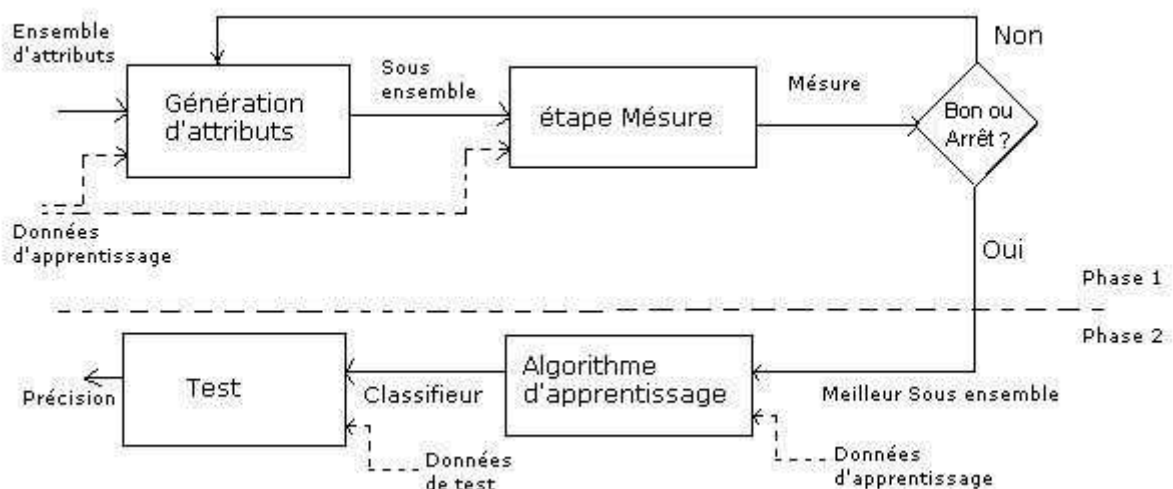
Ensemble d'attributs

Génération d'attributs

Sous ensemble

étape Mésure

Mésure

Bon ou Arrêt ?

Non

Données d'apprentissage

Oui

Phase 1

Phase 2

Précision

Test

Classifieur

Algorithme d'apprentissage

Meilleur Sous ensemble

Données de test

Données d'apprentissage